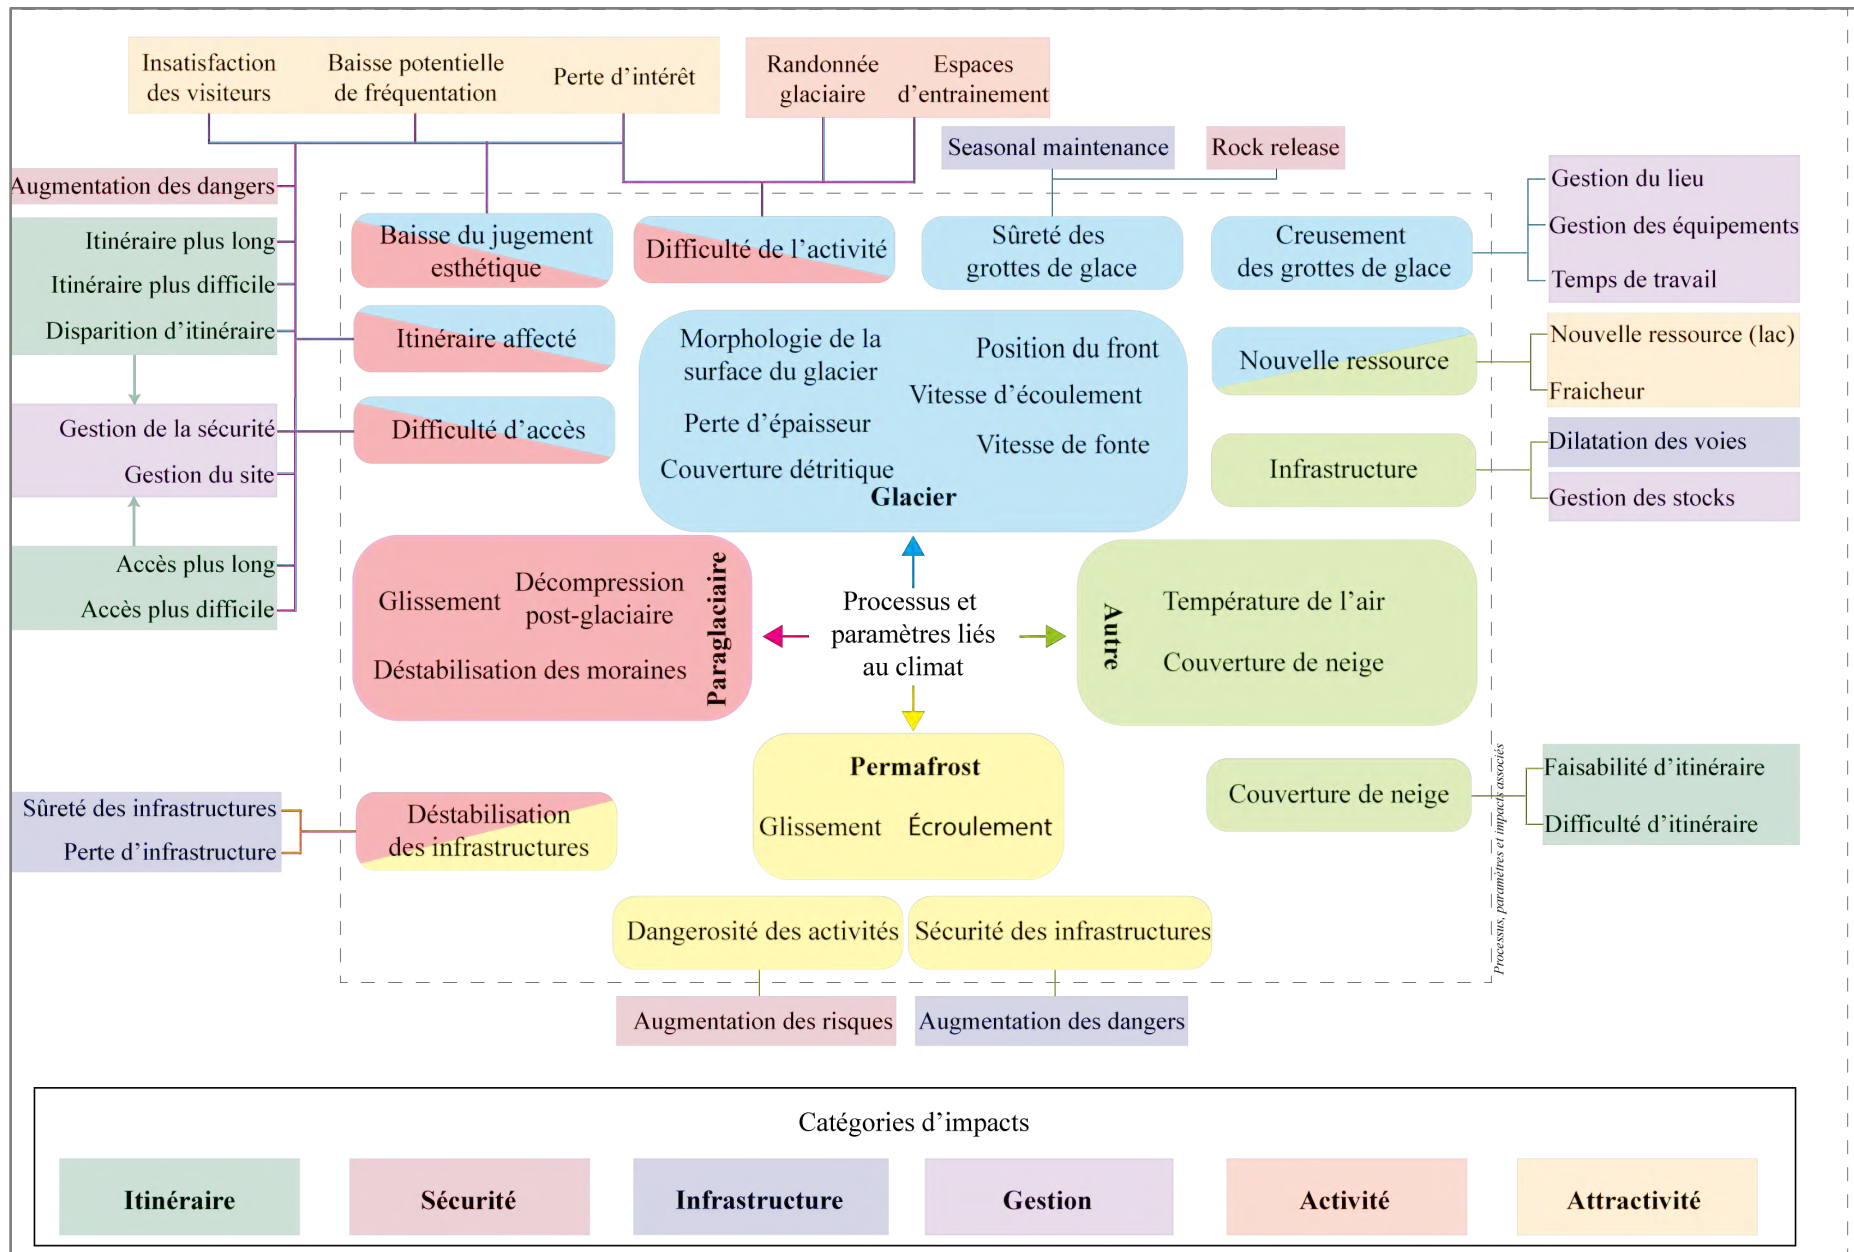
Insatisfaction des visiteurs
Baisse potentielle de fréquentation
Perte d'intérêt
Randonnée glaciaire
Espaces d'entrainement
Seasonal maintenance
Rock release
Augmentation des dangers
Itinéraire plus long
Itinéraire plus difficile
Disparition d'itinéraire
Gestion de la sécurité
Gestion du site
Accès plus long
Accès plus difficile
Baisse du jugement esthétique
Difficulté de l'activité
Sûreté des grottes de glace
Creusement des grottes de glace
Gestion du lieu
Gestion des équipements
Temps de travail
Itinéraire affecté
Difficulté d'accès
Morphologie de la surface du glacier
Position du front
Vitesse d'écoulement
Perte d'épaisseur
Vitesse de fonte
Couverture détritique
Glacier
Nouvelle ressource
Nouvelle ressource (lac)
Fraicheur
Infrastructure
Dilatation des voies
Gestion des stocks
Glissement
Décompression post-glaciaire
Déstabilisation des moraines
Paraglaciaire
Processus et paramètres liés au climat
Autre
Température de l'air
Couverture de neige
Permafrost
Glissement
Écroulement
Sûreté des infrastructures
Perte d'infrastructure
Déstabilisation des infrastructures
Couverture de neige
Faisabilité d'itinéraire
Difficulté d'itinéraire
Processus, paramètres et impacts associés
Dangerosité des activités
Sécurité des infrastructures
Augmentation des risques
Augmentation des dangers
Catégories d'impacts
Itinéraire
Sécurité
Infrastructure
Gestion
Activité
Attractivité